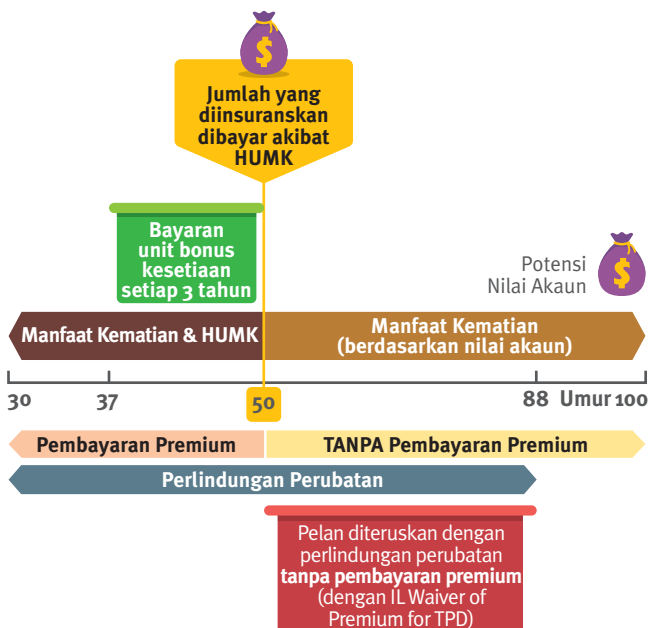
Jumlah yang diinsuranskan dibayar akibat HUMK

Bayaran unit bonus kesetiaan setiap 3 tahun

Potensi Nilai Akaun

Manfaat Kematian & HUMK

Manfaat Kematian (berdasarkan nilai akaun)

30 37 50 88 Umur 100

Pembayaran Premium

TANPA Pembayaran Premium

Perlindungan Perubatan

Pelan diteruskan dengan perlindungan perubatan **tanpa pembayaran premium** (dengan IL Waiver of Premium for TPD)